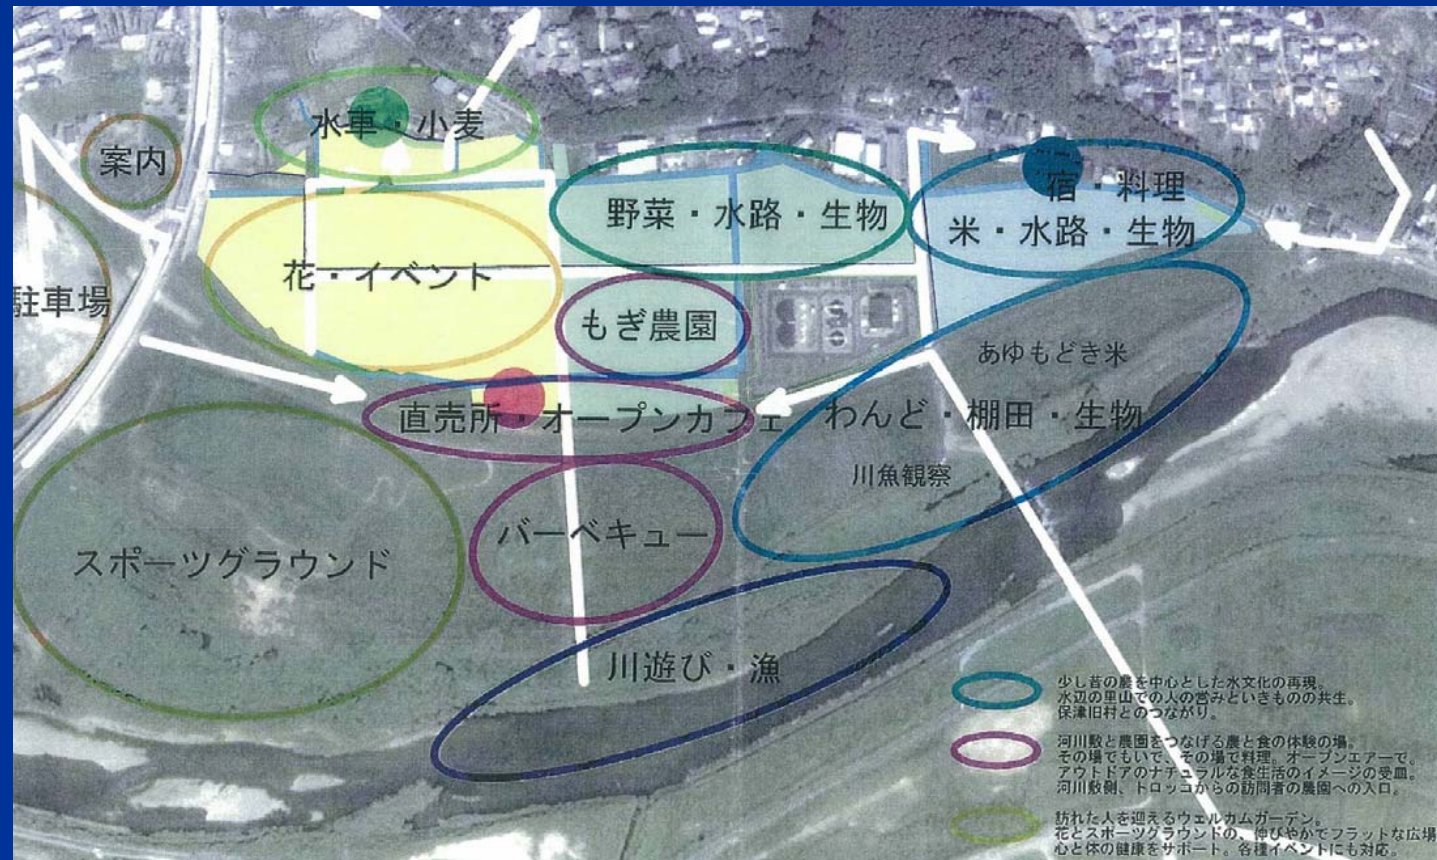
水車・小麦

案内

野菜・水路・生物

宿・料理
米・水路・生物

花・イベント

駐車場

もぎ農園

あゆもどき米

直売所・オープンカフェ

わんど・棚田・生物

川魚観察

バーベキュー

スポーツグラウンド

川遊び・漁

少し昔の農を中心とした水文化の再現。
水辺の里山での人の営みといきものの共生。
保津旧村とのつながり。

河川敷と農園をつなげる農と食の体験の場。
その場でもいで、その場で料理。オープンエアーで。
アウトドアのナチュラルな食生活のイメージの受皿。
河川敷側、トロッコからの訪問者の農園への入口。

訪れた人を迎えるウェルカムガーデン。
花とスポーツグラウンドの、伸びやかでフラットな広場。
心と体の健康をサポート。各種イベントにも対応。